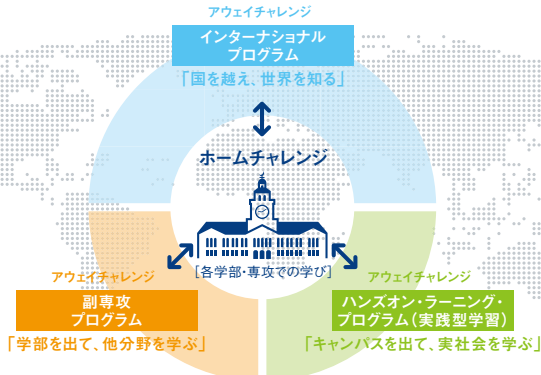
アウェイチャレンジ

インターナショナル
プログラム

「国を越え、世界を知る」

ホームチャレンジ

［各学部・専攻での学び］

アウェイチャレンジ

副専攻
プログラム

「学部を出て、他分野を学ぶ」

アウェイチャレンジ

ハンズオン・ラーニング・
プログラム（実践型学習）

「キャンパスを出て、実社会を学ぶ」